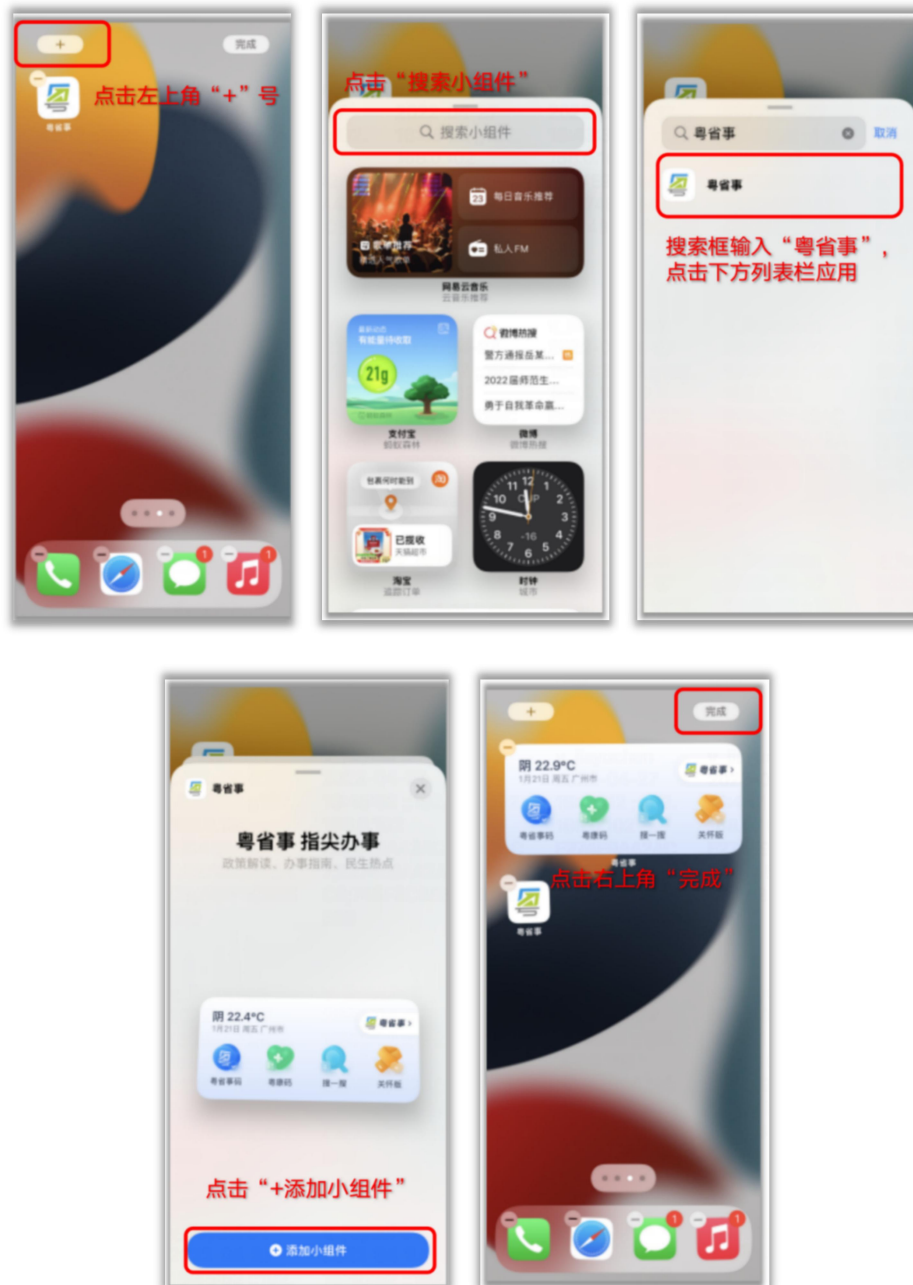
+
完成
粤省事
点击左上角“+”号
1
1

点击“搜索小组件”
搜索小组件
每日音乐推荐
私人FM
网易云音乐
云音乐推荐
有能量待收取
21g
支付宝
蚂蚁森林
微博热搜
警方通报岳某...
2022届师范生...
勇于自我革命赢...
微博
微博热搜
已揽收
淘宝
追踪订单
12
9
3
6
时钟
城市

粤省事
取消
粤省事
搜索框输入“粤省事”，点击下方列表栏应用

粤省事
粤省事 指尖办事
政策解读、办事指南、民生热点
阴 22.4°C
1月21日 周五 广州市
粤省事 >
粤省事码
粤康码
搜一搜
关怀版
点击“+添加小组件”
添加小组件

+
完成
阴 22.9°C
1月21日 周五 广州市
粤省事 >
粤省事码
粤康码
搜一搜
关怀版
粤省事
点击右上角“完成”
粤省事
1
1